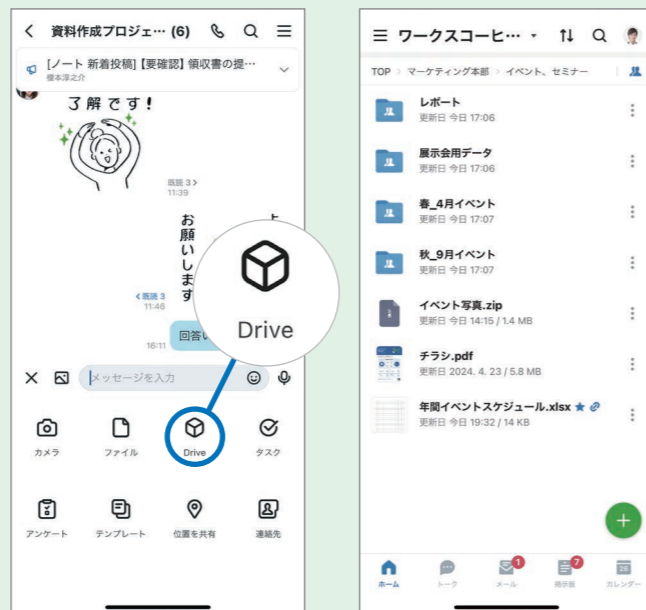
資料作成プロジェ… (6)

[ノート 新着投稿]【要確認】領収書の提…
榎本淳之介

了解です！

既読 3
11:39

お願いします

既読 3
11:46

16:11 回答い

Drive

メッセージを入力

カメラ
ファイル
Drive
タスク
アンケート
テンプレート
位置を共有
連絡先

ワークスコーヒ…

TOP > マーケティング本部 > イベント、セミナー

レポート
更新日 今日 17:06

展示会用データ
更新日 今日 17:06

春_4月イベント
更新日 今日 17:07

秋_9月イベント
更新日 今日 17:07

イベント写真.zip
更新日 今日 14:15 / 1.4 MB

チラシ.pdf
更新日 2024. 4. 23 / 5.8 MB

年間イベントスケジュール.xlsx
更新日 今日 19:32 / 14 KB

ホーム
トーク
1
メール
7
掲示板
26
カレンダー